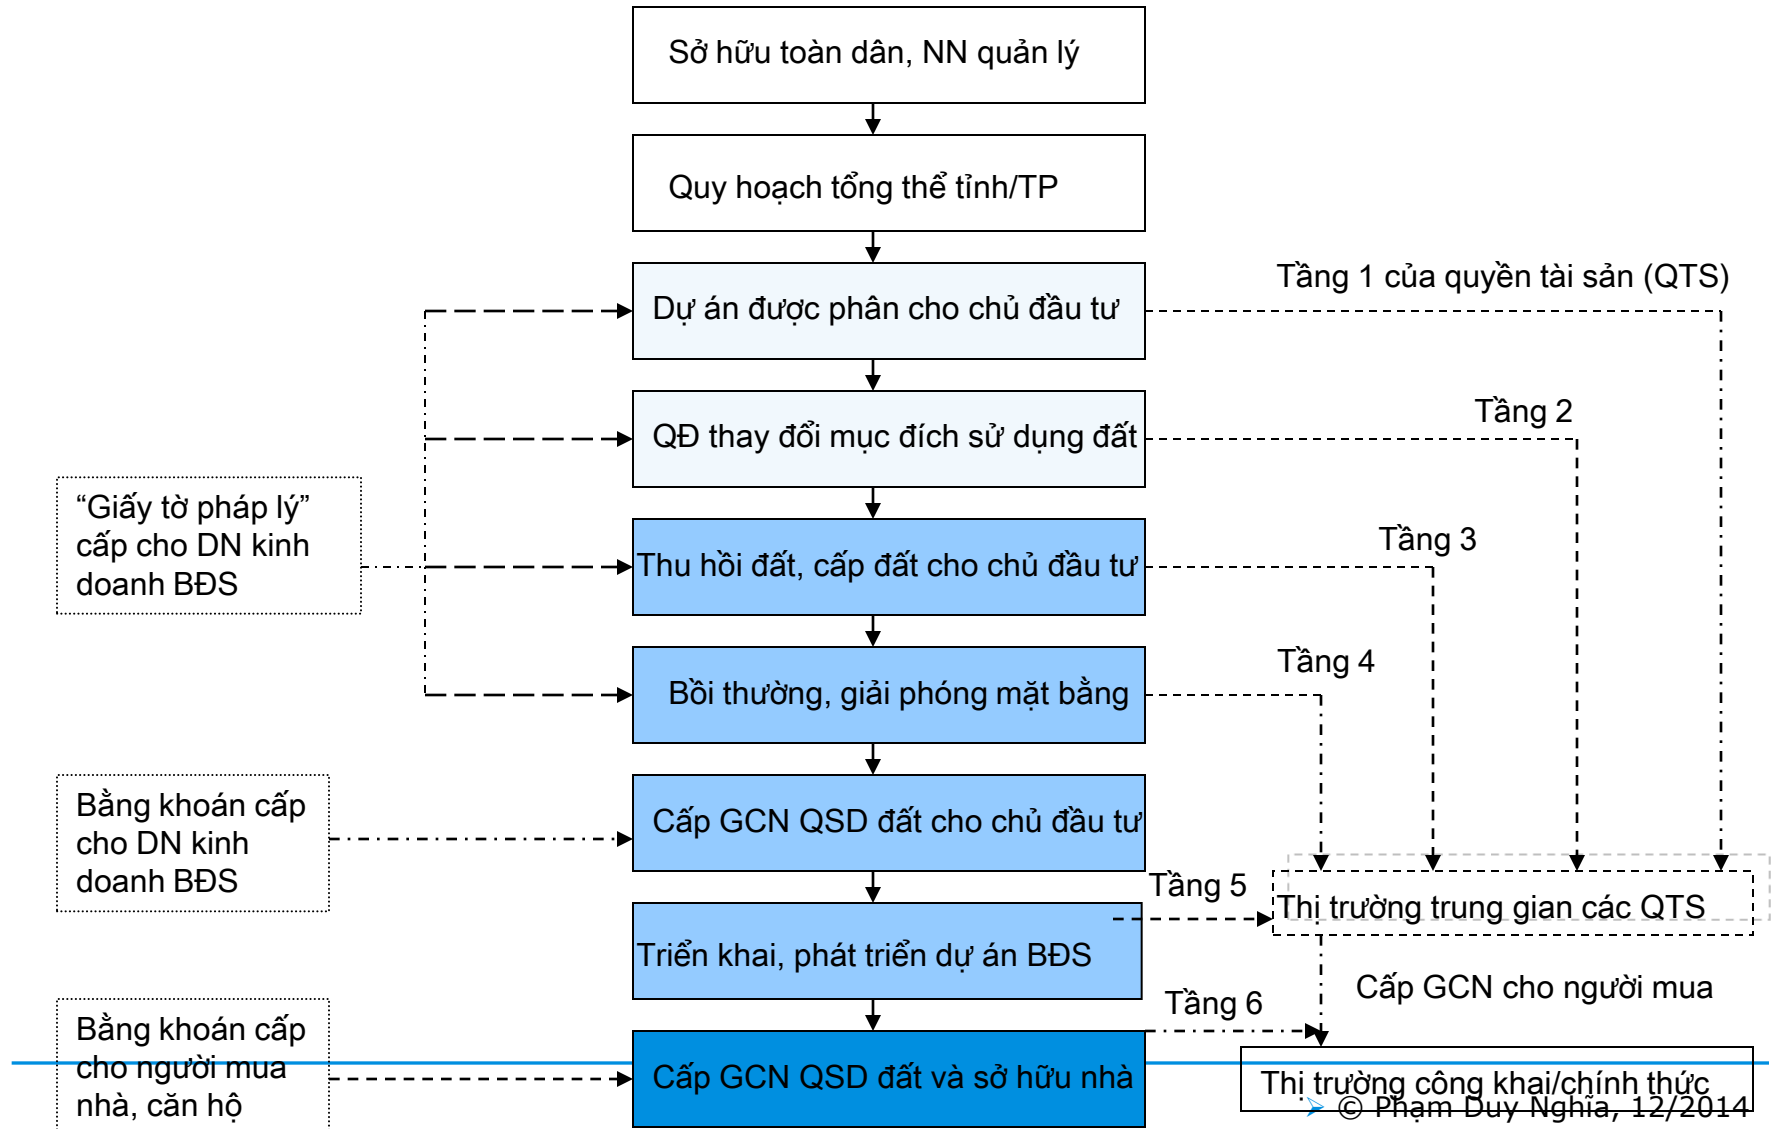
Sở hữu toàn dân, NN quản lý

Quy hoạch tổng thể tỉnh/TP

Tầng 1 của quyền tài sản (QTS)

Dự án được phân cho chủ đầu tư

Tầng 2

QĐ thay đổi mục đích sử dụng đất

"Giấy tờ pháp lý" cấp cho DN kinh doanh BĐS

Tầng 3

Thu hồi đất, cấp đất cho chủ đầu tư

Tầng 4

Bồi thường, giải phóng mặt bằng

Bằng khoán cấp cho DN kinh doanh BĐS

Cấp GCN QSD đất cho chủ đầu tư

Tầng 5

Thị trường trung gian các QTS

Triển khai, phát triển dự án BĐS

Cấp GCN cho người mua

Tầng 6

Bằng khoán cấp cho người mua nhà, căn hộ

Cấp GCN QSD đất và sở hữu nhà

Thị trường công khai/chính thức

© Phạm Duy Nghĩa, 12/2014